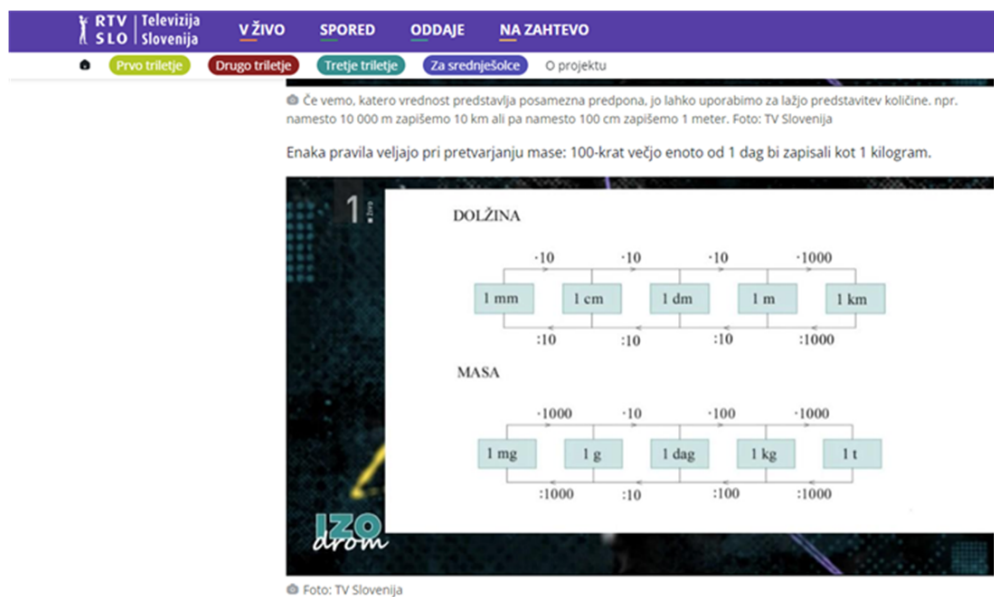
RTV SLO | Televizija Slovenija

V ŽIVO SPORED ODDAJE NA ZAHTEVO

Prvo triletje Drugo triletje Tretje triletje Za srednješolce O projektu

Če vemo, katero vrednost predstavlja posamezna predpona, jo lahko uporabimo za lažjo predstavitev količine. npr. namesto 10 000 m zapišemo 10 km ali pa namesto 100 cm zapišemo 1 meter. Foto: TV Slovenija

Enaka pravila veljajo pri pretvarjanju mase: 100-krat večjo enoto od 1 dag bi zapisali kot 1 kilogram.

1.

DOLŽINA

·10 ·10 ·10 ·1000

1 mm 1 cm 1 dm 1 m 1 km

:10 :10 :10 :1000

MASA

·1000 ·10 ·100 ·1000

1 mg 1 g 1 dag 1 kg 1 t

:1000 :10 :100 :1000

IZO drom

Foto: TV Slovenija